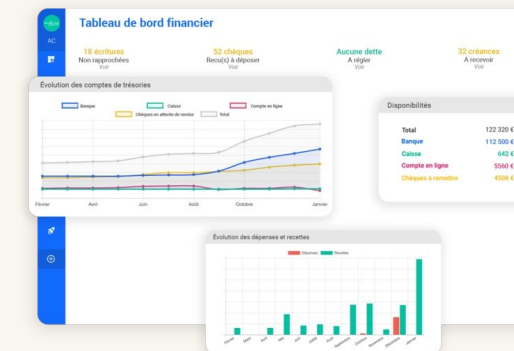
AC

Tableau de bord financier

18 écritures
Non rapprochées
Voir

52 chèques
Recu(s) à déposer
Voir

Aucune dette
A régler
Voir

32 créances
A recevoir
Voir

Évolution des comptes de trésories

Banque
Caisse
Compte en ligne
Chèques en attente de remise
Total

Février
Avril
Juin
Août
Octobre
Janvier

Disponibilités

| | |
|---|---|
| Total | 122 320 € |
| Banque | 112 500 € |
| Caisse | 642 € |
| Compte en ligne | 5560 € |
| Chèques à remettre | 4508 € |

Évolution des dépenses et recettes

Dépenses
Recettes

Février
Mars
Avril
Mai
Juin
Juillet
Août
Septembre
Octobre
Novembre
Décembre
Janvier